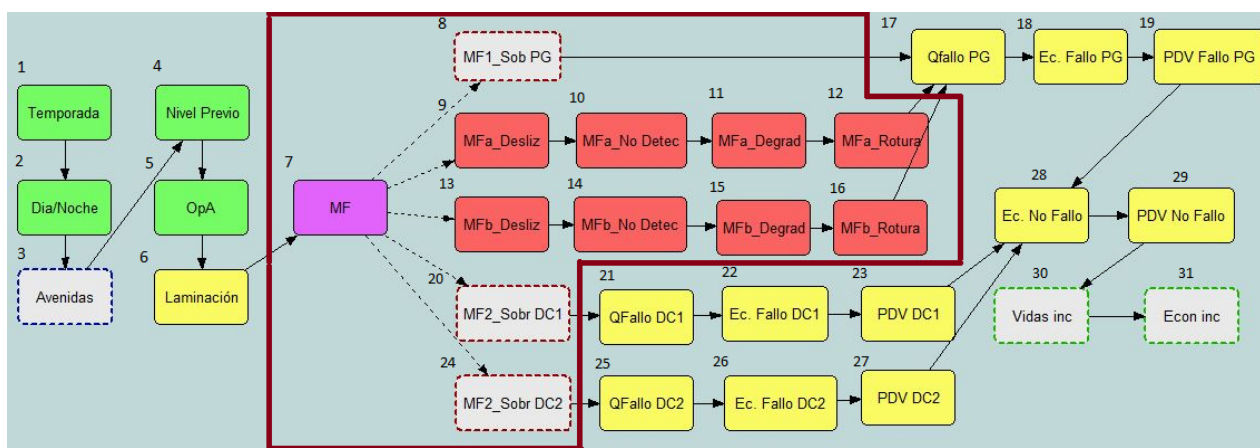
1
Temporada

2
Dia/Noche

3
Avenidas

4
Nivel Previo

5

OpA

6
Laminación

7
MF

8
MF1_Sob PG

9
MFa_Desliz

10
MFa_No Detec

11
MFa_Degrad

12
MFa_Rotura

13
MFb_Desliz

14
MFb_No Detec

15
MFb_Degrad

16
MFb_Rotura

17
Qfallo PG

18
Ec. Fallo PG

19
PDV Fallo PG

20
MF2_Sobr DC1

21
QFallo DC1

22
Ec. Fallo DC1

23
PDV DC1

24
MF2_Sobr DC2

25
QFallo DC2

26
Ec. Fallo DC2

27
PDV DC2

28
Ec. No Fallo

29
PDV No Fallo

30
Vidas inc

31
Econ inc